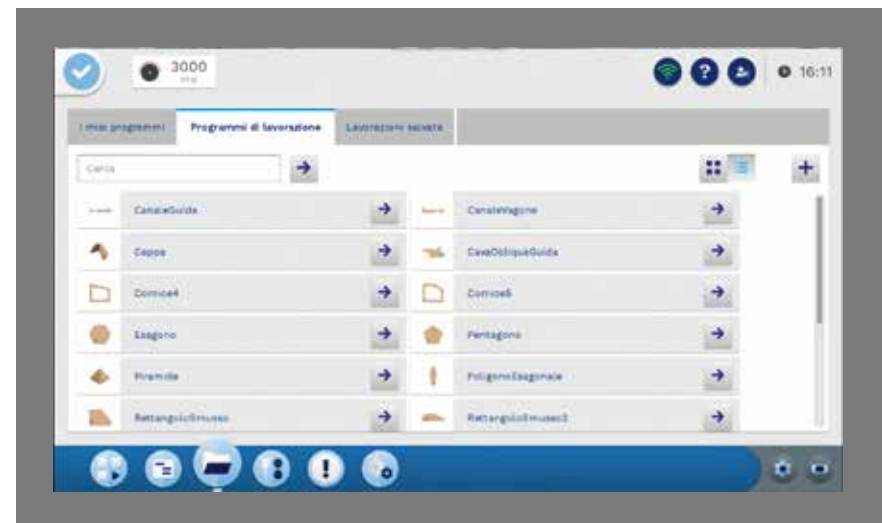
3000
rpm

16:11

I miei programmi | Programmi di lavorazione | Lavorazioni salvate

Cerca

CanaleGuida
CanaleVagone
Coppo
CavaObliquaGuida
Cornice4
Cornice5
Esagono
Pentagono
Piramide
PoligonoEsagonale
RettangoloSmusso
RettangoloSmusso2